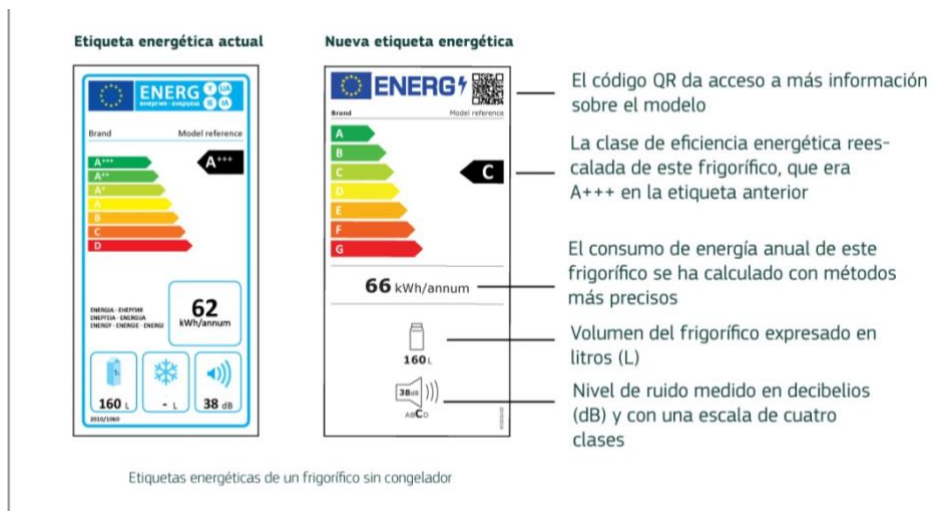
Etiqueta energética actual

ENERG

Brand Model reference

A+++
A++
A+
A
B
C
D

A+++

ENERGIA · ЕНЕРГИЯ
ΕΝΕΡΓΕΙΑ · ENERGIJA
ENERGY · ENERGIE · ENERGI

62
kWh/annum

160 L
- L
38 dB

2010/1060

Nueva etiqueta energética

ENERG

Brand Model reference

A
B
C
D
E
F
G

C

66 kWh/annum

160 L

38dB
ABCD

El código QR da acceso a más información sobre el modelo

La clase de eficiencia energética reescalada de este frigorífico, que era A+++ en la etiqueta anterior

El consumo de energía anual de este frigorífico se ha calculado con métodos más precisos

Volumen del frigorífico expresado en litros (L)

Nivel de ruido medido en decibelios (dB) y con una escala de cuatro clases

Etiquetas energéticas de un frigorífico sin congelador